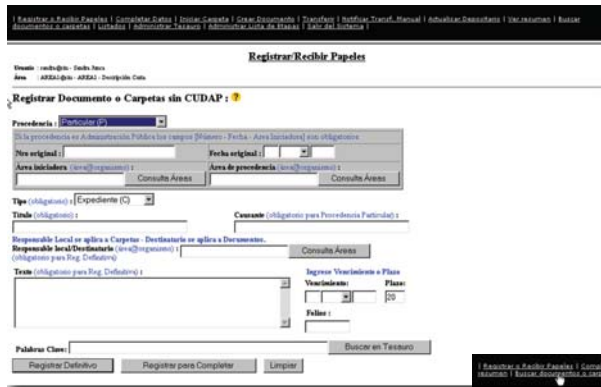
| Registrar o Recibir Papeles | Completar Datos | Iniciar Carpeta | Crear Documento | Transferir | Notificar Transf. Manual | Actualizar Depositario | Ver resumen | Buscar documentos o carpetas | Listados | Administrar Tesauro | Administrar Lista de Mapas | Salir del Sistema |

Registrar/Recibir Papeles

Usuario : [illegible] - Sandra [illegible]
Área : AREA1@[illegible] - AREA1 - Descripción Corta

Registrar Documento o Carpetas sin CUDAP : ?

Procedencia : Particular (P)

Si la procedencia es Administración Pública los campos [Número - Fecha - Área Iniciadora] son obligatorios

Nro original : Fecha original :

Área iniciadora (área@organismo) : Consulta Áreas
Área de procedencia (área@organismo) : Consulta Áreas

Tipo (obligatorio) : Expediente (C)

Título (obligatorio) :
Causante (obligatorio para Procedencia Particular) :

Responsable Local se aplica a Carpetas - Destinatario se aplica a Documentos.
Responsable local/Destinatario (área@organismo) : Consulta Áreas
(obligatorio para Reg. Definitivo)

Texto (obligatorio para Reg. Definitivo) :

Ingrese Vencimiento o Plazo
Vencimiento:
Plazo:
20
Folios :

Palabras Clave: Buscar en Tesauro

Registrar Definitivo Registrar para Completar Limpiar

| Registrar o Recibir Papeles | Comp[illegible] resumen | Buscar documentos o car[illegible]